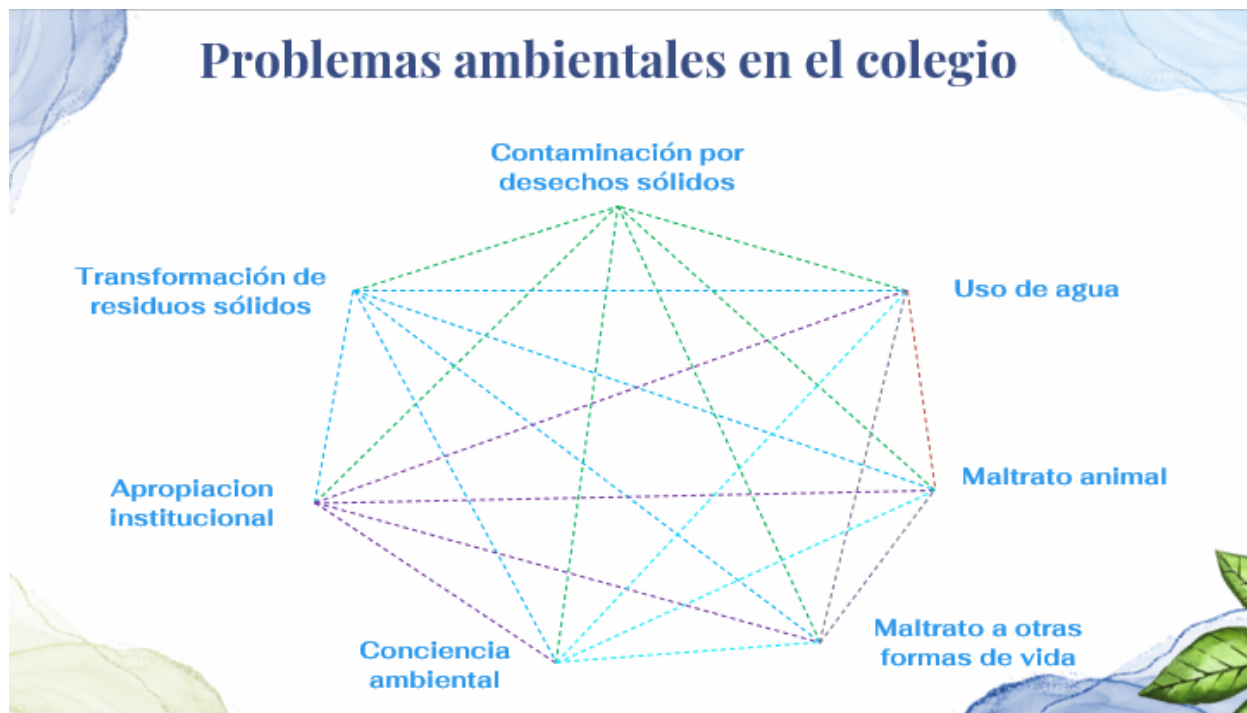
Problemas ambientales en el colegio

Contaminación por desechos sólidos

Transformación de residuos sólidos

Uso de agua

Apropiacion institucional

Maltrato animal

Maltrato a otras formas de vida

Conciencia ambiental